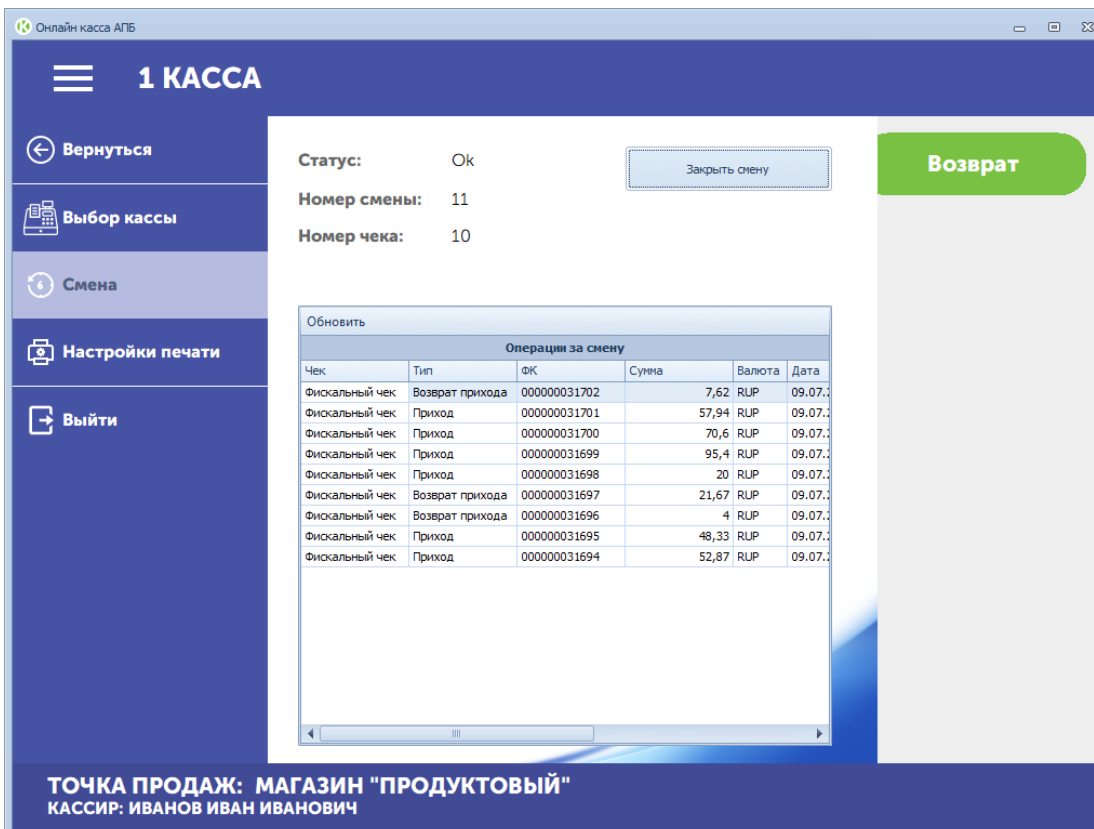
Онлайн касса АПБ

1 КАССА

Вернуться

Выбор кассы

Смена

Настройки печати

Выйти

Статус: Ok

Номер смены: 11

Номер чека: 10

Закрыть смену

Возврат

Обновить

Операции за смену

| Чек | Тип | ФК | Сумма | Валюта | Дата |
|---|---|---|---|---|---|
| Фискальный чек | Возврат прихода | 000000031702 | 7,62 | RUP | 09.07.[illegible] |
| Фискальный чек | Приход | 000000031701 | 57,94 | RUP | 09.07.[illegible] |
| Фискальный чек | Приход | 000000031700 | 70,6 | RUP | 09.07.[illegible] |
| Фискальный чек | Приход | 000000031699 | 95,4 | RUP | 09.07.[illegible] |
| Фискальный чек | Приход | 000000031698 | 20 | RUP | 09.07.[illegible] |
| Фискальный чек | Возврат прихода | 000000031697 | 21,67 | RUP | 09.07.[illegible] |
| Фискальный чек | Возврат прихода | 000000031696 | 4 | RUP | 09.07.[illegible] |
| Фискальный чек | Приход | 000000031695 | 48,33 | RUP | 09.07.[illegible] |
| Фискальный чек | Приход | 000000031694 | 52,87 | RUP | 09.07.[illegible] |

ТОЧКА ПРОДАЖ: МАГАЗИН "ПРОДУКТОВЫЙ"
КАССИР: ИВАНОВ ИВАН ИВАНОВИЧ